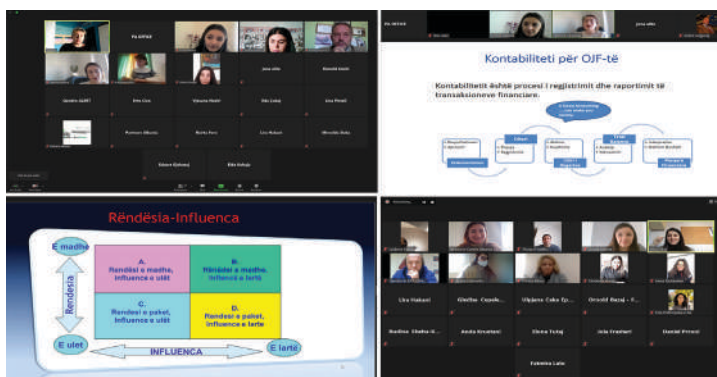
Kontabiliteti për OJF-të

Kontabiliteti është procesi i regjistrimit dhe raportimit të transaksioneve financiare.

Rëndësia-Influenca

E madhe

Rëndësia

E ulet

A. Rendësi e madhe, influence e ulët

B. Rëndësi e madhe, influencë e lartë

C. Rendësi e pakët, Influence e ulët

D. Rendesi e paket, influence e larte

INFLUENCA

E lartë

Lira Hakani

Gledjo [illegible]

Ulpiana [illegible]

Orsold Bezaj

Rudina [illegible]

Anxhi Krasniqi

Elena Tutaj

Jola Frashëri

Daniel Prroni

Fatmira Lala

Jona alla

Donald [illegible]

Sandro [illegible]

Ema Cani

Vasana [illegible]

Vila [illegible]

Liza Pinati

Rumana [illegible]

Marla Fero

Lira Hakani

Mirushe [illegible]

Sidore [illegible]

Eda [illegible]